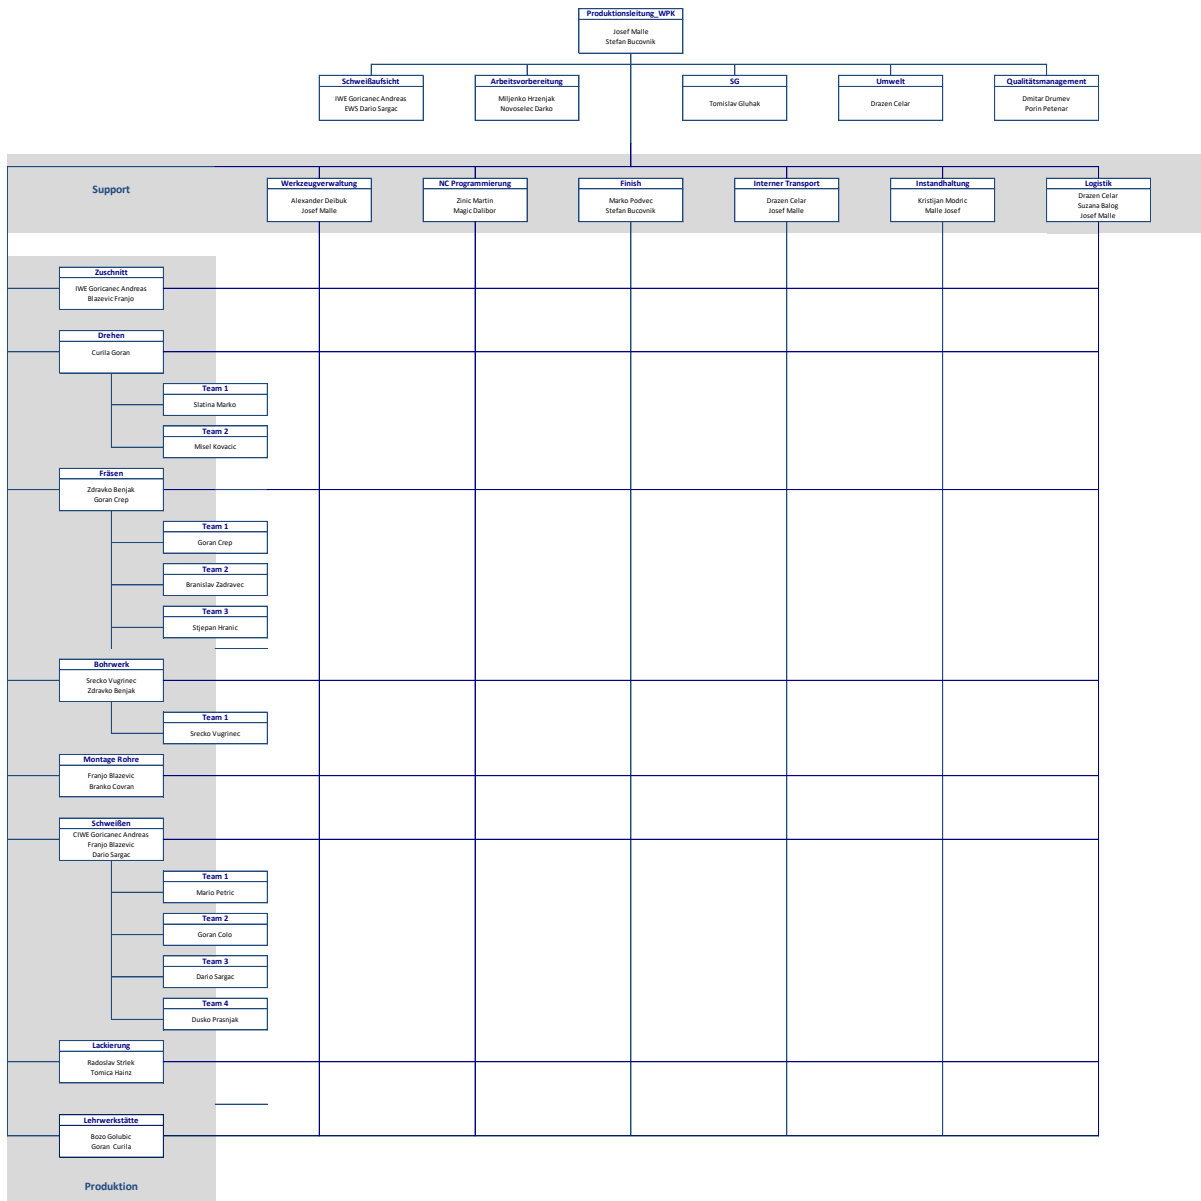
Produktionsleitung_WPK
Josef Malle
Stefan Bucovnik

Schweißaufsicht
IWE Goricanec Andreas
EWS Dario Sargac

Arbeitsvorbereitung
Miljenko Hrzenjak
Novoselec Darko

SG
Tomislav Gluhak

Umwelt
Drazen Celar

Qualitätsmanagement
Dmitar Drumev
Porin Petenar

Support

Werkzeugverwaltung
Alexander Deibuk
Josef Malle

NC Programmierung
Zinic Martin
Magic Dalibor

Finish
Marko Podvec
Stefan Bucovnik

Interner Transport
Drazen Celar
Josef Malle

Instandhaltung
Kristijan Modric
Malle Josef

Logistik
Drazen Celar
Suzana Balog
Josef Malle

Zuschnitt
IWE Goricanec Andreas
Blazevic Franjo

Drehen
Curila Goran

Team 1
Slatina Marko

Team 2
Misel Kovacic

Fräsen
Zdravko Benjak
Goran Crep

Team 1
Goran Crep

Team 2
Branislav Zadravec

Team 3
Stjepan Hranic

Bohrwerk
Srecko Vugrinec
Zdravko Benjak

Team 1
Srecko Vugrinec

Montage Rohre
Franjo Blazevic
Branko Covran

Schweißen
CIWE Goricanec Andreas
Franjo Blazevic
Dario Sargac

Team 1
Mario Petric

Team 2
Goran Colo

Team 3
Dario Sargac

Team 4
Dusko Prasnjak

Lackierung
Radoslav Strlek
Tomica Hainz

Lehrwerkstätte
Bozo Golubic
Goran Curila

Produktion